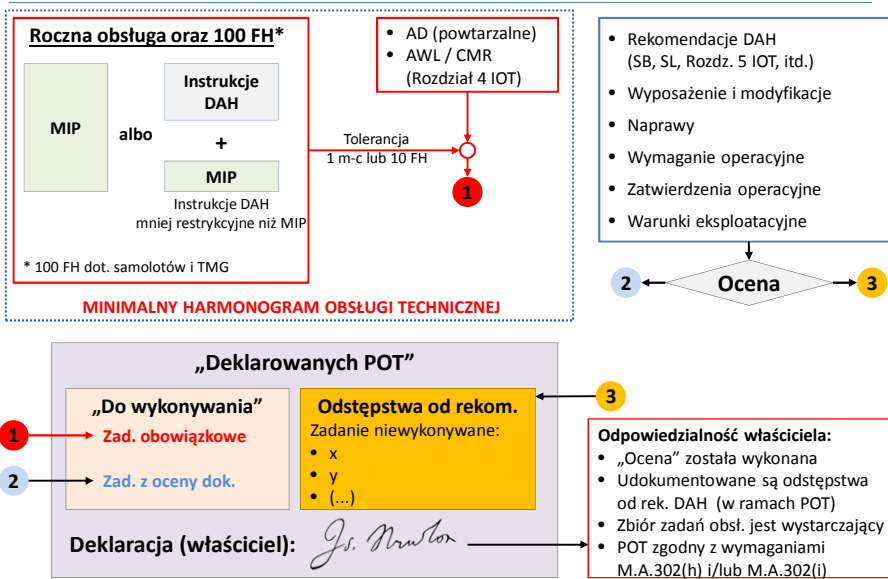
Roczna obsługa oraz 100 FH*

MIP

albo

Instrukcje DAH

+

MIP

Instrukcje DAH mniej restrykcyjne niż MIP

* 100 FH dot. samolotów i TMG

- AD (powtarzalne)
- AWL / CMR (Rozdział 4 IOT)

Tolerancja
1 m-c lub 10 FH

1

MINIMALNY HARMONOGRAM OBSŁUGI TECHNICZNEJ

- Rekomendacje DAH (SB, SL, Rozdz. 5 IOT, itd.)
- Wyposażenie i modyfikacje
- Naprawy
- Wymaganie operacyjne
- Zatwierdzenia operacyjne
- Warunki eksploatacyjne

2

Ocena

3

„Deklarowanych POT"

„Do wykonywania"

1

Zad. obowiązkowe

2

Zad. z oceny dok.

Odstępstwa od rekom.

Zadanie niewykonywane:
- x
- y
- (...)

3

Deklaracja (właściciel):

Jo. Nowak

Odpowiedzialność właściciela:
- „Ocena" została wykonana
- Udokumentowane są odstępstwa od rek. DAH (w ramach POT)
- Zbiór zadań obsł. jest wystarczający
- POT zgodny z wymaganiami M.A.302(h) i/lub M.A.302(i)